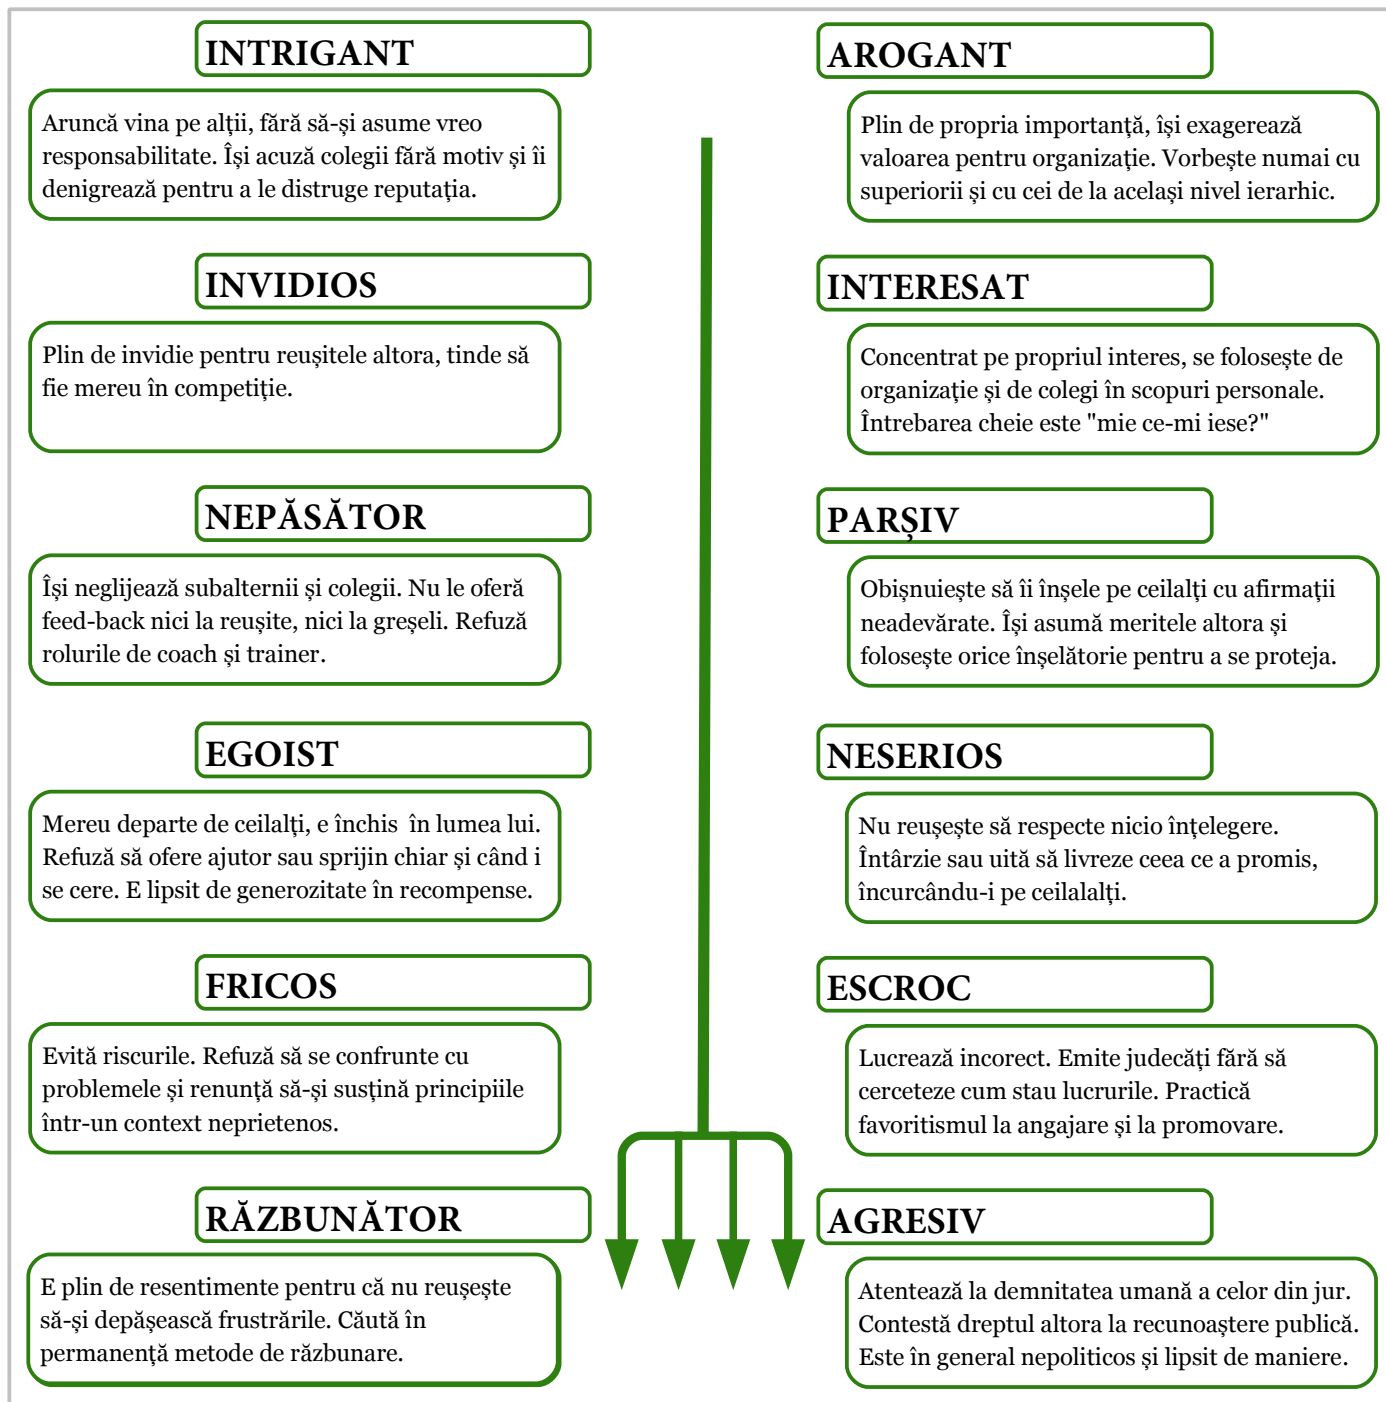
INTRIGANT

Aruncă vina pe alţii, fără să-şi asume vreo responsabilitate. Îşi acuză colegii fără motiv şi îi denigrează pentru a le distruge reputaţia.

INVIDIOS

Plin de invidie pentru reuşitele altora, tinde să fie mereu în competiţie.

NEPĂSĂTOR

Îşi neglijează subalternii şi colegii. Nu le oferă feed-back nici la reuşite, nici la greşeli. Refuză rolurile de coach şi trainer.

EGOIST

Mereu departe de ceilalţi, e închis în lumea lui. Refuză să ofere ajutor sau sprijin chiar şi când i se cere. E lipsit de generozitate în recompense.

FRICOS

Evită riscurile. Refuză să se confrunte cu problemele şi renunţă să-şi susţină principiile într-un context neprietenos.

RĂZBUNĂTOR

E plin de resentimente pentru că nu reuşeşte să-şi depăşească frustrările. Caută în permanenţă metode de răzbunare.

AROGANT

Plin de propria importanţă, îşi exagerează valoarea pentru organizaţie. Vorbeşte numai cu superiorii şi cu cei de la acelaşi nivel ierarhic.

INTERESAT

Concentrat pe propriul interes, se foloseşte de organizaţie şi de colegi în scopuri personale. Întrebarea cheie este "mie ce-mi iese?"

PARŞIV

Obişnuieşte să îi înşele pe ceilalţi cu afirmaţii neadevărate. Îşi asumă meritele altora şi foloseşte orice înşelătorie pentru a se proteja.

NESERIOS

Nu reuşeşte să respecte nicio înţelegere. Întârzie sau uită să livreze ceea ce a promis, încurcându-i pe ceilalalţi.

ESCROC

Lucrează incorect. Emite judecăţi fără să cerceteze cum stau lucrurile. Practică favoritismul la angajare şi la promovare.

AGRESIV

Atentează la demnitatea umană a celor din jur. Contestă dreptul altora la recunoaştere publică. Este în general nepoliticos şi lipsit de maniere.